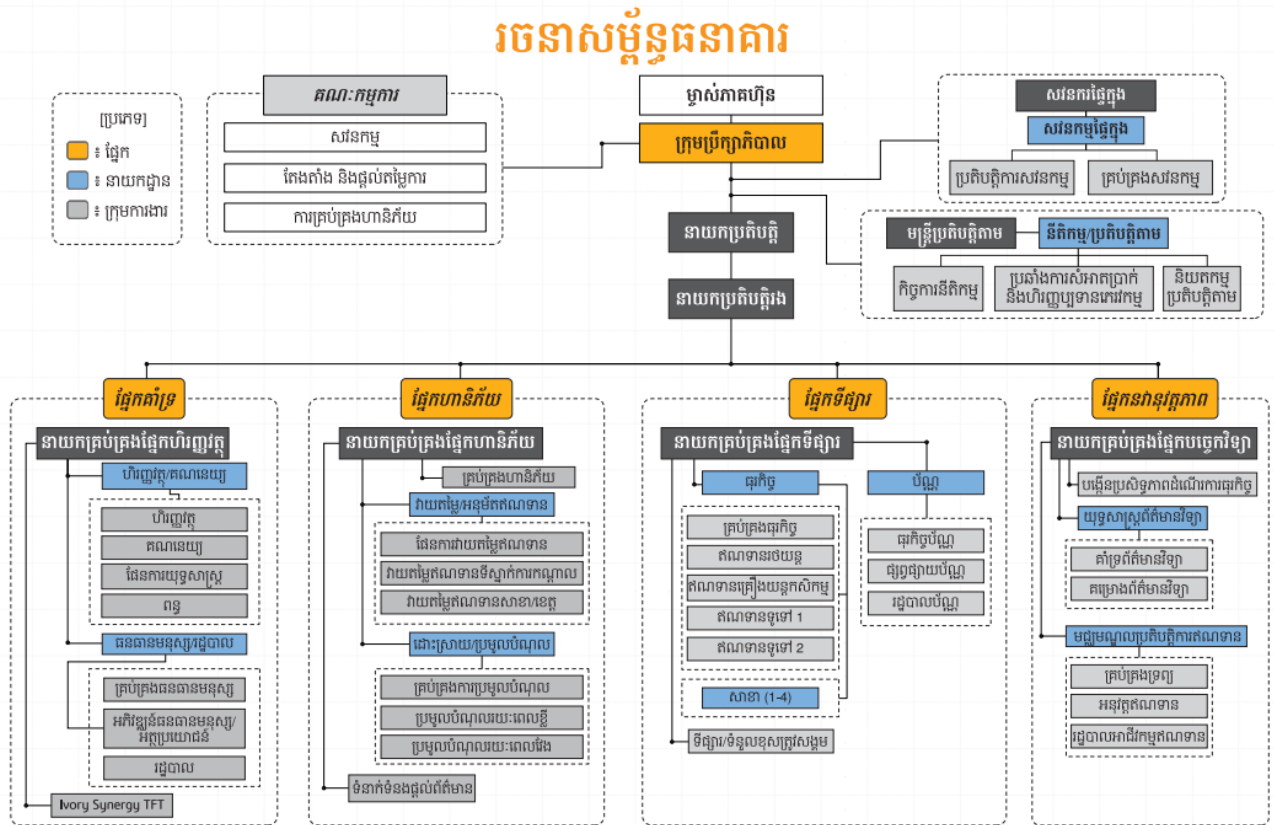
រចនាសម្ព័ន្ធធនាគារ

[ប្រភេទ]
៖ ផ្នែក
៖ នាយកដ្ឋាន
៖ ក្រុមការងារ

គណៈកម្មការ
សវនកម្ម
តែងតាំង និងផ្តល់តម្លៃការ
ការគ្រប់គ្រងហានិភ័យ

ម្ចាស់ភាគហ៊ុន
ក្រុមប្រឹក្សាភិបាល

សវនករផ្ទៃក្នុង
សវនកម្មផ្ទៃក្នុង
ប្រតិបត្តិការសវនកម្ម
គ្រប់គ្រងសវនកម្ម

នាយកប្រតិបត្តិ
នាយកប្រតិបត្តិរង

មន្ត្រីប្រតិបត្តិតាម
នីតិកម្ម/ប្រតិបត្តិតាម
កិច្ចការនីតិកម្ម
ប្រឆាំងការសំអាតប្រាក់ និងហិរញ្ញប្បទានភេរវកម្ម
និយតកម្ម ប្រតិបត្តិតាម

ផ្នែកគាំទ្រ
នាយកគ្រប់គ្រងផ្នែកហិរញ្ញវត្ថុ
ហិរញ្ញវត្ថុ/គណនេយ្យ
ហិរញ្ញវត្ថុ
គណនេយ្យ
ផែនការយុទ្ធសាស្ត្រ
ពន្ធ
ធនធានមនុស្ស/រដ្ឋបាល
គ្រប់គ្រងធនធានមនុស្ស
អភិវឌ្ឍន៍ធនធានមនុស្ស/អត្ថប្រយោជន៍
រដ្ឋបាល
Ivory Synergy TFT

ផ្នែកហានិភ័យ
នាយកគ្រប់គ្រងផ្នែកហានិភ័យ
គ្រប់គ្រងហានិភ័យ
វាយតម្លៃ/អនុម័តឥណទាន
ផែនការវាយតម្លៃឥណទាន
វាយតម្លៃឥណទានទីស្នាក់ការកណ្តាល
វាយតម្លៃឥណទានសាខា/ខេត្ត
ដោះស្រាយ/ប្រមូលបំណុល
គ្រប់គ្រងការប្រមូលបំណុល
ប្រមូលបំណុលរយៈពេលខ្លី
ប្រមូលបំណុលរយៈពេលវែង
ទំនាក់ទំនងផ្តល់ព័ត៌មាន

ផ្នែកទីផ្សារ
នាយកគ្រប់គ្រងផ្នែកទីផ្សារ
ធុរកិច្ច
គ្រប់គ្រងធុរកិច្ច
ឥណទានថេរយន្ត
ឥណទានគ្រឿងយន្តកសិកម្ម
ឥណទានទូទៅ 1
ឥណទានទូទៅ 2
សាខា (1-4)
ប័ណ្ណ
ធុរកិច្ចប័ណ្ណ
ផ្សព្វផ្សាយប័ណ្ណ
រដ្ឋបាលប័ណ្ណ
ទីផ្សារ/ទំនួលខុសត្រូវសង្គម

ផ្នែកនវានុវត្តភាព
នាយកគ្រប់គ្រងផ្នែកបច្ចេកវិទ្យា
បង្កើនប្រសិទ្ធភាពដំណើរការធុរកិច្ច
យុទ្ធសាស្ត្រព័ត៌មានវិទ្យា
គាំទ្រព័ត៌មានវិទ្យា
គម្រោងព័ត៌មានវិទ្យា
មជ្ឈមណ្ឌលប្រតិបត្តិការឥណទាន
គ្រប់គ្រងទ្រព្យ
អនុវត្តឥណទាន
រដ្ឋបាលអាជីវកម្មឥណទាន